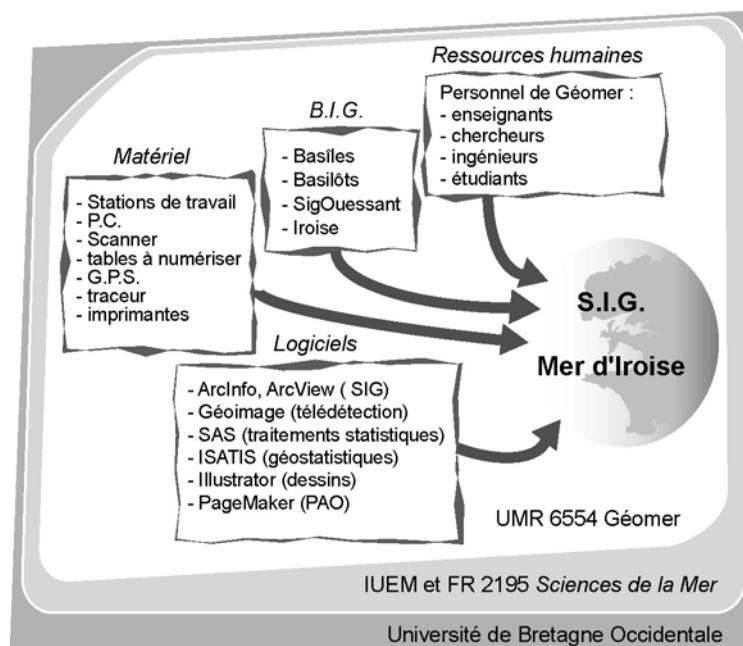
Ressources humaines

Personnel de Géomer :
- enseignants
- chercheurs
- ingénieurs
- étudiants

B.I.G.

- Basîles
- Basilôts
- SigOuessant
- Iroise

Matériel

- Stations de travail
- P.C.
- Scanner
- tables à numériser
- G.P.S.
- traceur
- imprimantes

S.I.G.

Mer d'Iroise

Logiciels

- ArcInfo, ArcView ( SIG)
- Géoimage (télédétection)
- SAS (traitements statistiques)
- ISATIS (géostatistiques)
- Illustrator (dessins)
- PageMaker (PAO)

UMR 6554 Géomer

IUEM et FR 2195 Sciences de la Mer

Université de Bretagne Occidentale